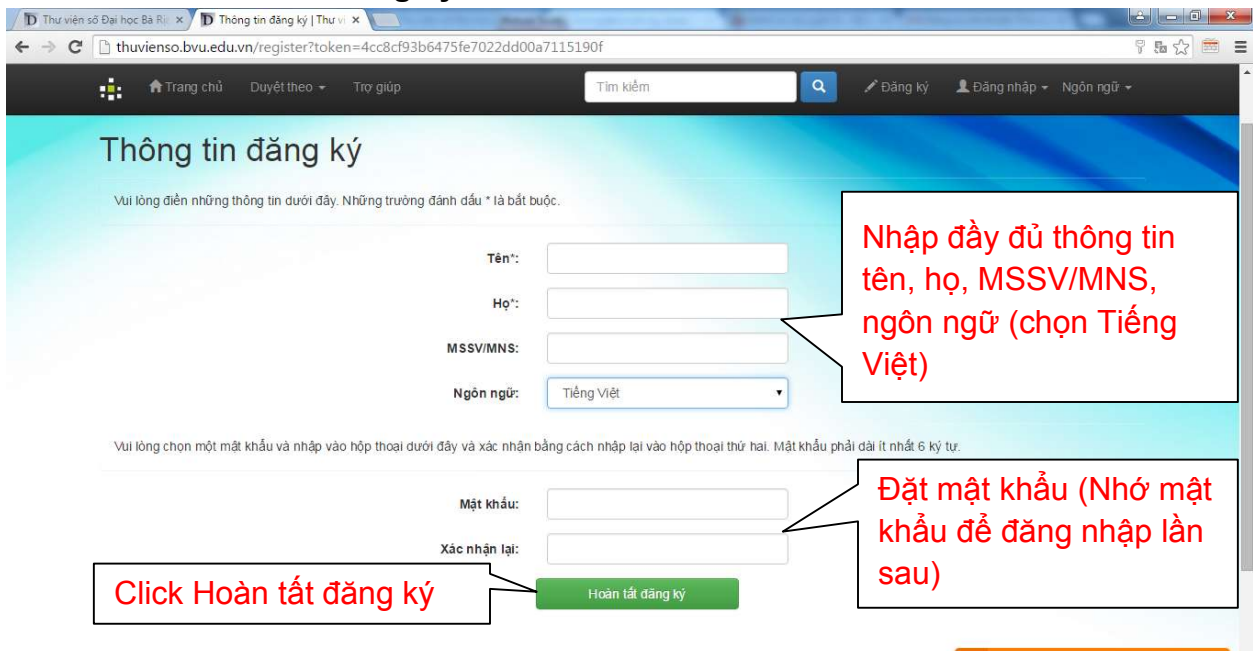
Thư viện số Đại học Bà Rị ×
Thông tin đăng ký | Thư vi ×
thuvienso.bvu.edu.vn/register?token=4cc8cf93b6475fe7022dd00a7115190f

Trang chủ Duyệt theo Trợ giúp Tìm kiếm Đăng ký Đăng nhập Ngôn ngữ

Thông tin đăng ký

Vui lòng điền những thông tin dưới đây. Những trường đánh dấu * là bắt buộc.

Tên*:
Họ*:
MSSV/MNS:
Ngôn ngữ: Tiếng Việt

Nhập đầy đủ thông tin tên, họ, MSSV/MNS, ngôn ngữ (chọn Tiếng Việt)

Vui lòng chọn một mật khẩu và nhập vào hộp thoại dưới đây và xác nhận bằng cách nhập lại vào hộp thoại thứ hai. Mật khẩu phải dài ít nhất 6 ký tự.

Mật khẩu:
Xác nhận lại:

Đặt mật khẩu (Nhớ mật khẩu để đăng nhập lần sau)

Click Hoàn tất đăng ký

Hoàn tất đăng ký